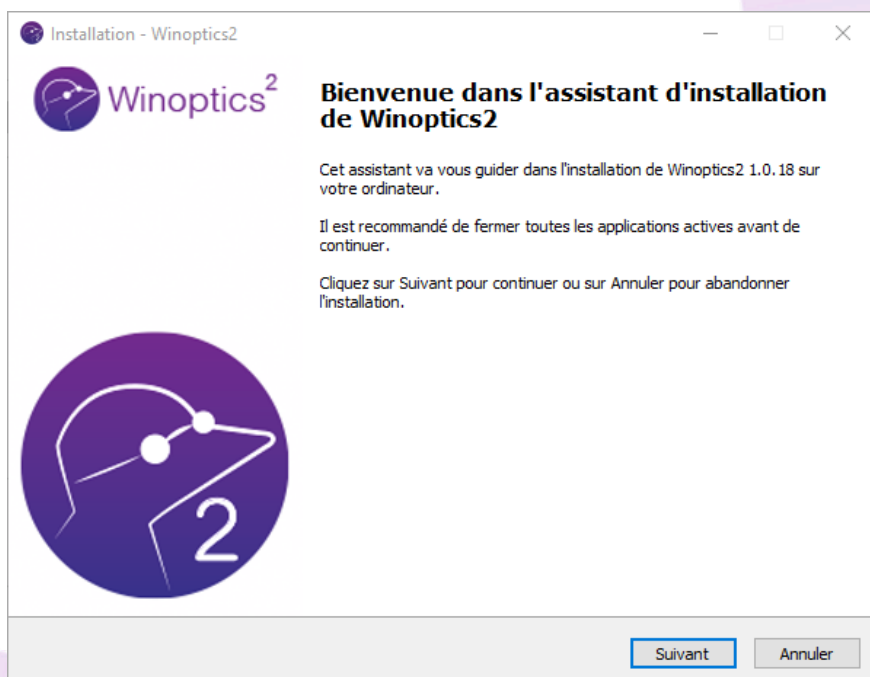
Installation - Winoptics2

Winoptics$^2$

Bienvenue dans l'assistant d'installation de Winoptics2

Cet assistant va vous guider dans l'installation de Winoptics2 1.0.18 sur votre ordinateur.

Il est recommandé de fermer toutes les applications actives avant de continuer.

Cliquez sur Suivant pour continuer ou sur Annuler pour abandonner l'installation.

2

Suivant

Annuler